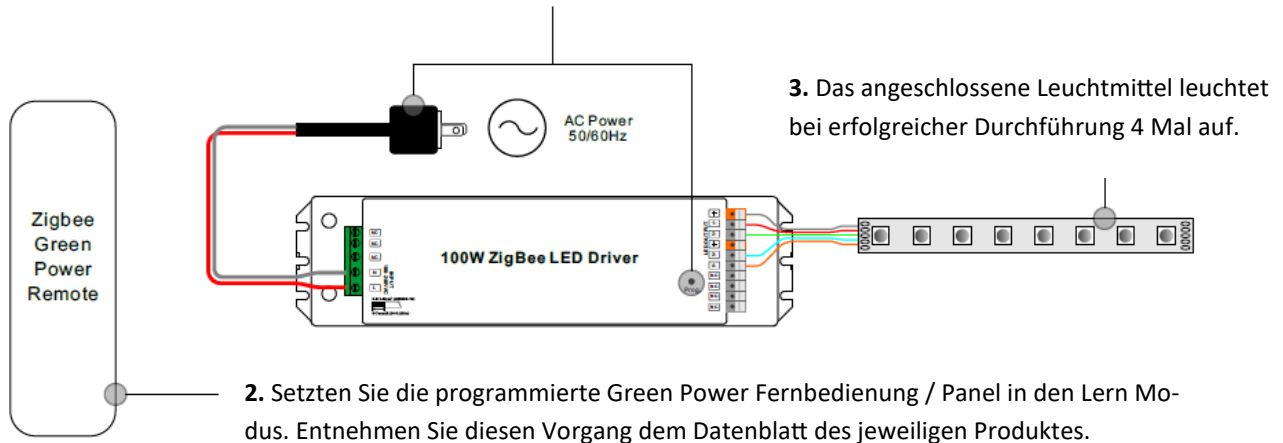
3. Das angeschlossene Leuchtmittel leuchtet bei erfolgreicher Durchführung 4 Mal auf.

AC Power
50/60Hz

Zigbee
Green
Power
Remote

100W ZigBee LED Driver

2. Setzten Sie die programmierte Green Power Fernbedienung / Panel in den Lern Modus. Entnehmen Sie diesen Vorgang dem Datenblatt des jeweiligen Produktes.